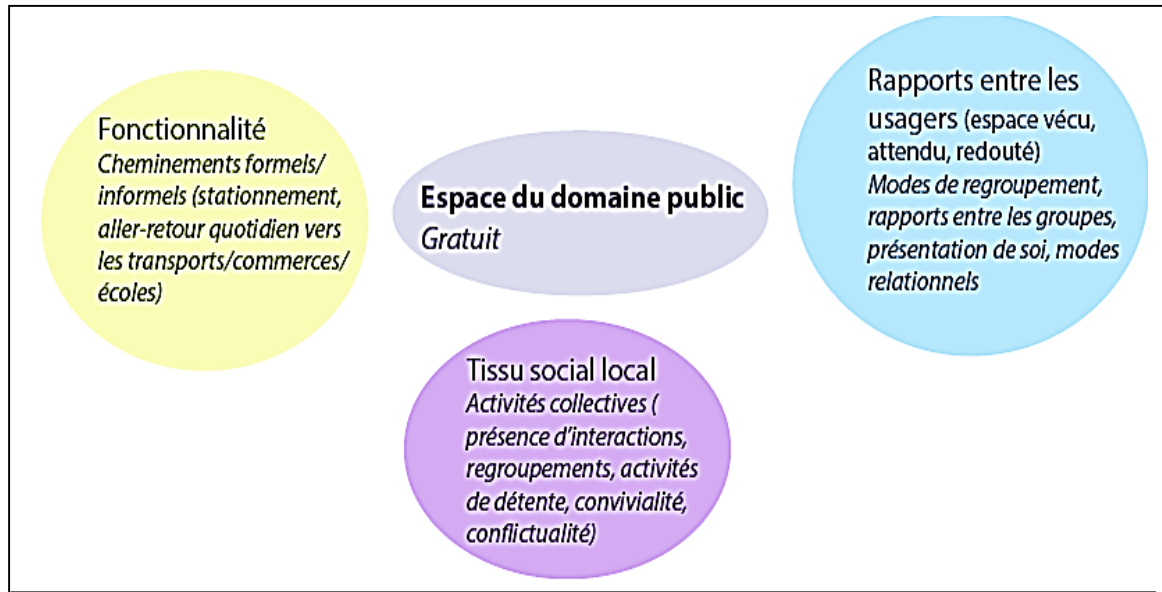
Fonctionnalité
*Cheminements formels/informels (stationnement, aller-retour quotidien vers les transports/commerces/écoles)*

**Espace du domaine public**
*Gratuit*

Rapports entre les usagers (espace vécu, attendu, redouté)
*Modes de regroupement, rapports entre les groupes, présentation de soi, modes relationnels*

Tissu social local
*Activités collectives ( présence d'interactions, regroupements, activités de détente, convivialité, conflictualité)*